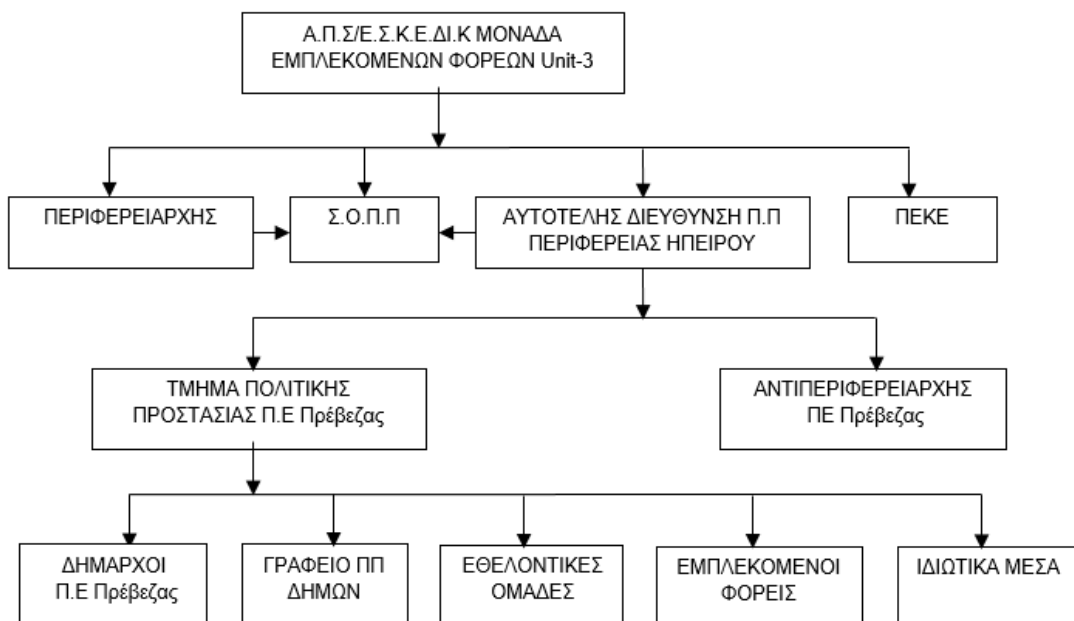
Α.Π.Σ/Ε.Σ.Κ.Ε.ΔΙ.Κ ΜΟΝΑΔΑ ΕΜΠΛΕΚΟΜΕΝΩΝ ΦΟΡΕΩΝ Unit-3

ΠΕΡΙΦΕΡΕΙΑΡΧΗΣ

Σ.Ο.Π.Π

ΑΥΤΟΤΕΛΗΣ ΔΙΕΥΘΥΝΣΗ Π.Π ΠΕΡΙΦΕΡΕΙΑΣ ΗΠΕΙΡΟΥ

ΠΕΚΕ

ΤΜΗΜΑ ΠΟΛΙΤΙΚΗΣ ΠΡΟΣΤΑΣΙΑΣ Π.Ε Πρέβεζας

ΑΝΤΙΠΕΡΙΦΕΡΕΙΑΡΧΗΣ ΠΕ Πρέβεζας

ΔΗΜΑΡΧΟΙ Π.Ε Πρέβεζας

ΓΡΑΦΕΙΟ ΠΠ ΔΗΜΩΝ

ΕΘΕΛΟΝΤΙΚΕΣ ΟΜΑΔΕΣ

ΕΜΠΛΕΚΟΜΕΝΟΙ ΦΟΡΕΙΣ

ΙΔΙΩΤΙΚΑ ΜΕΣΑ